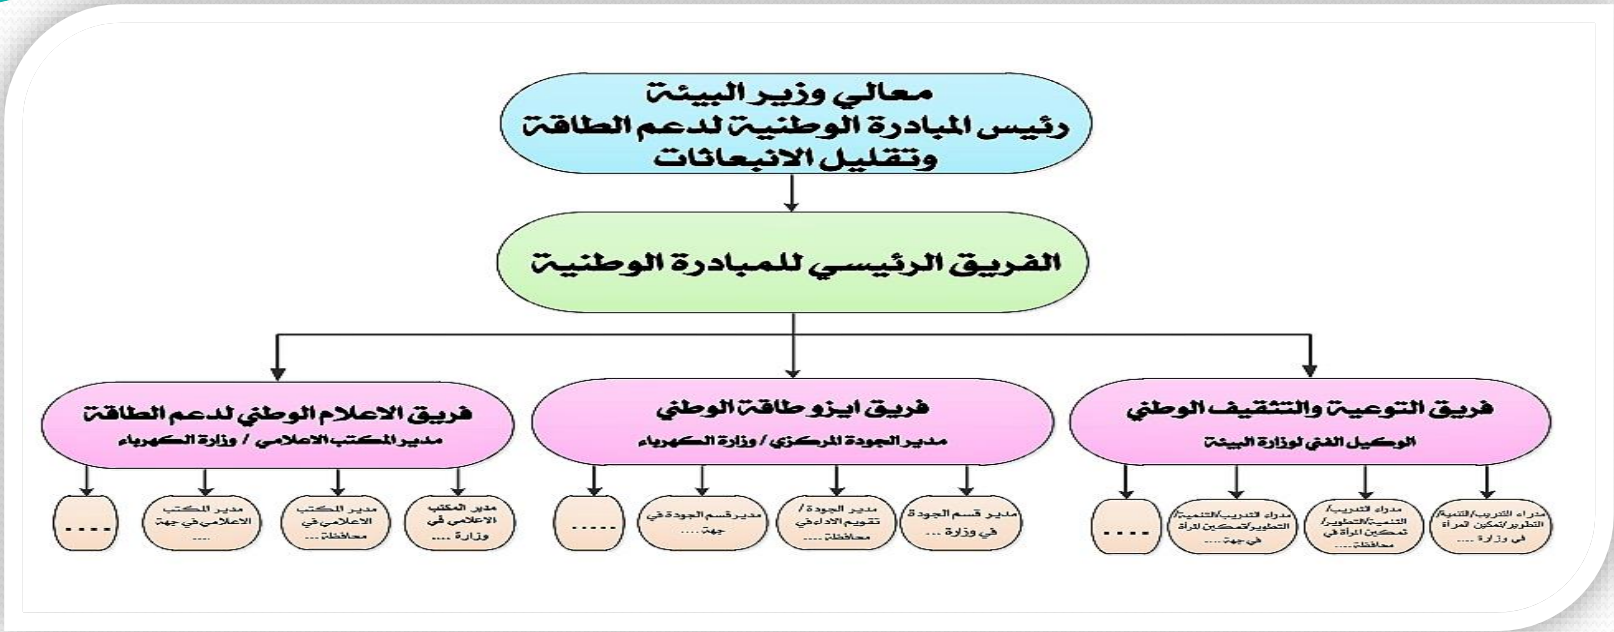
معالي وزير البيئة
رئيس المبادرة الوطنية لدعم الطاقة
وتقليل الانبعاثات

الفريق الرئيسي للمبادرة الوطنية

فريق التوعية والتثقيف الوطني
الوكيل الفني لوزارة البيئة

فريق ايزو طاقة الوطني
مدير الجودة المركزي / وزارة الكهرباء

فريق الاعلام الوطني لدعم الطاقة
مدير المكتب الاعلامي / وزارة الكهرباء

مدراء التدريب/التنمية/التطوير/تمكين المرأة في وزارة ....

مدراء التدريب/ التنمية/التطوير/ تمكين المرأة في محافظة ....

مدراء التدريب/التنمية/التطوير/تمكين المرأة في جهة ....

....

مدير قسم الجودة في وزارة ...

مدير الجودة / تقويم الاداء في محافظة ....

مدير قسم الجودة في جهة ....

.....

مدير المكتب الاعلامي في وزارة ....

مدير المكتب الاعلامي في محافظة ....

مدير المكتب الاعلامي في جهة ....

....